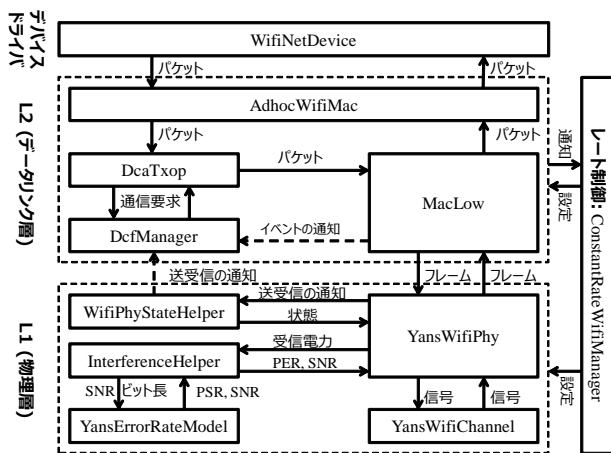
デバイスドライバ

WifiNetDevice

パケット

パケット

L2（データリンク層）

AdhocWifiMac

パケット

パケット

DcaTxop

パケット

MacLow

通信要求

DcfManager

イベントの通知

通知

設定

レート制御: ConstantRateWifiManager

送受信の通知

フレーム

フレーム

L1（物理層）

送受信の通知

WifiPhyStateHelper

状態

YansWifiPhy

受信電力

InterferenceHelper

PER, SNR

SNR

ビット長

PSR, SNR

信号

信号

設定

YansErrorRateModel

YansWifiChannel